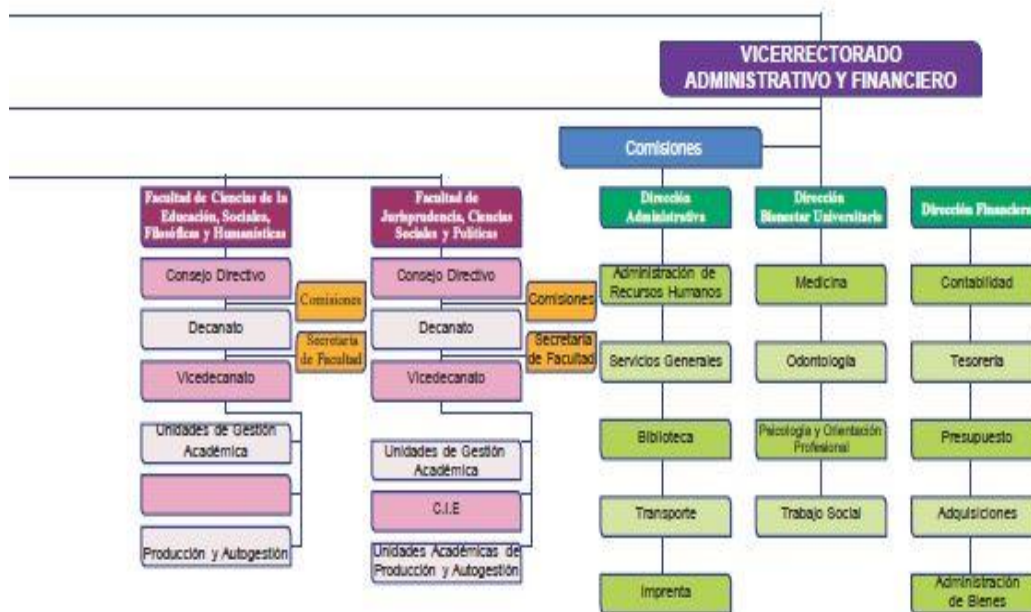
VICERRECTORADO ADMINISTRATIVO Y FINANCIERO

Comisiones

Facultad de Ciencias de la Educación, Sociales, Filosóficas y Humanísticas

Consejo Directivo

Comisiones

Decanato

Secretaría de Facultad

Vicedecanato

Unidades de Gestión Académica

Producción y Autogestión

Facultad de Jurisprudencia, Ciencias Sociales y Políticas

Consejo Directivo

Comisiones

Decanato

Secretaría de Facultad

Vicedecanato

Unidades de Gestión Académica

C.I.E

Unidades Académicas de Producción y Autogestión

Dirección Administrativa

Administración de Recursos Humanos

Servicios Generales

Biblioteca

Transporte

Imprenta

Dirección Bienestar Universitario

Medicina

Odontología

Psicología y Orientación Profesional

Trabajo Social

Dirección Financiera

Contabilidad

Tesorería

Presupuesto

Adquisiciones

Administración de Bienes